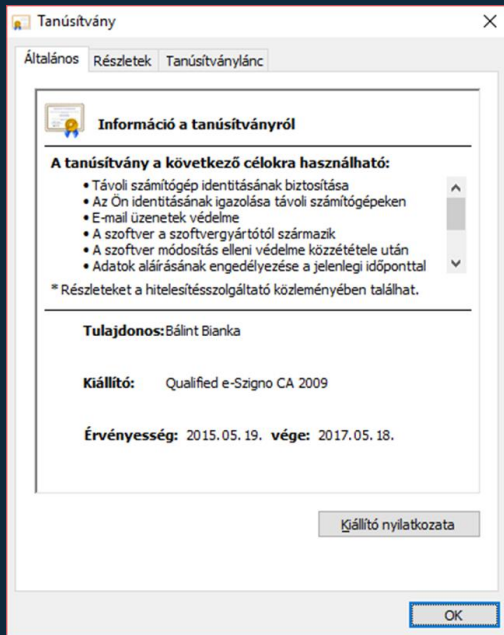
Tanúsítvány

Általános | Részletek | Tanúsítványlánc

Információ a tanúsítványról

A tanúsítvány a következő célokra használható:

• Távoli számítógép identitásának biztosítása
• Az Ön identitásának igazolása távoli számítógépeken
• E-mail üzenetek védelme
• A szoftver a szoftvergyártótól származik
• A szoftver módosítás elleni védelme közzététele után
• Adatok aláírásának engedélyezése a jelenlegi időponttal

* Részleteket a hitelesítésszolgáltató közleményében találhat.

Tulajdonos: Bálint Bianka

Kiállító: Qualified e-Szigno CA 2009

Érvényesség: 2015. 05. 19. vége: 2017. 05. 18.

Kiállító nyilatkozata

OK